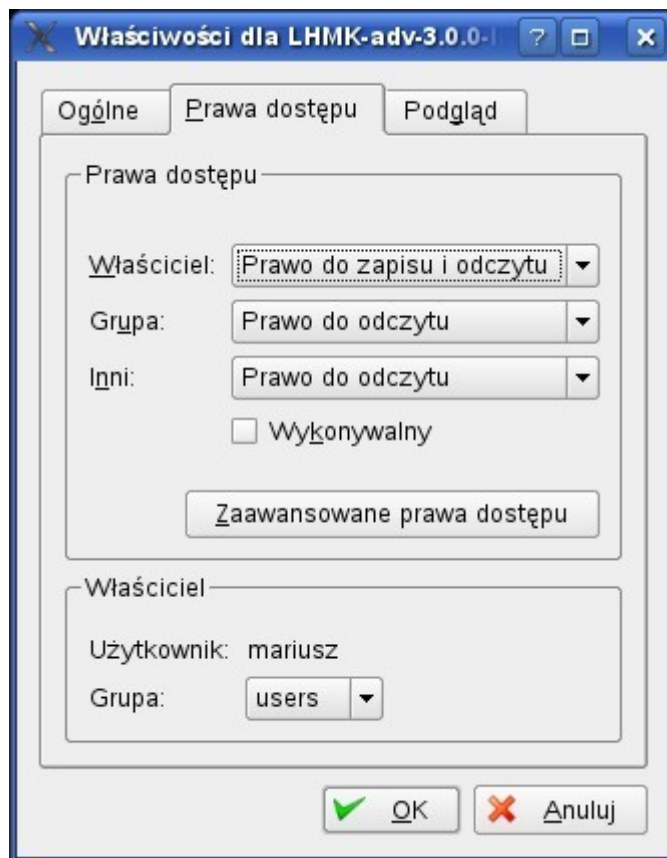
Właściwości dla LHMK-adv-3.0.0-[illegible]

Ogólne
Prawa dostępu
Podgląd

Prawa dostępu

Właściciel: Prawo do zapisu i odczytu
Grupa: Prawo do odczytu
Inni: Prawo do odczytu
Wykonywalny

Zaawansowane prawa dostępu

Właściciel

Użytkownik: mariusz
Grupa: users

OK
Anuluj